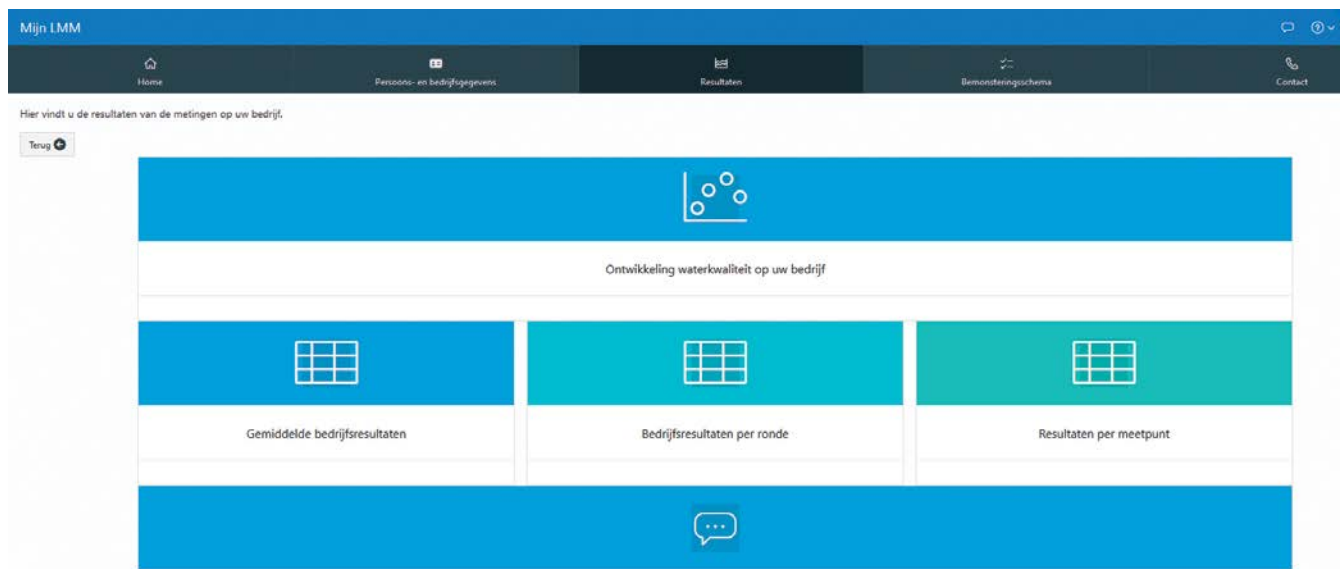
Mijn LMM

Home

Persoons- en bedrijfsgegevens

Resultaten

Bemonsteringsschema

Contact

Hier vindt u de resultaten van de metingen op uw bedrijf.

Terug

Ontwikkeling waterkwaliteit op uw bedrijf

Gemiddelde bedrijfsresultaten

Bedrijfsresultaten per ronde

Resultaten per meetpunt